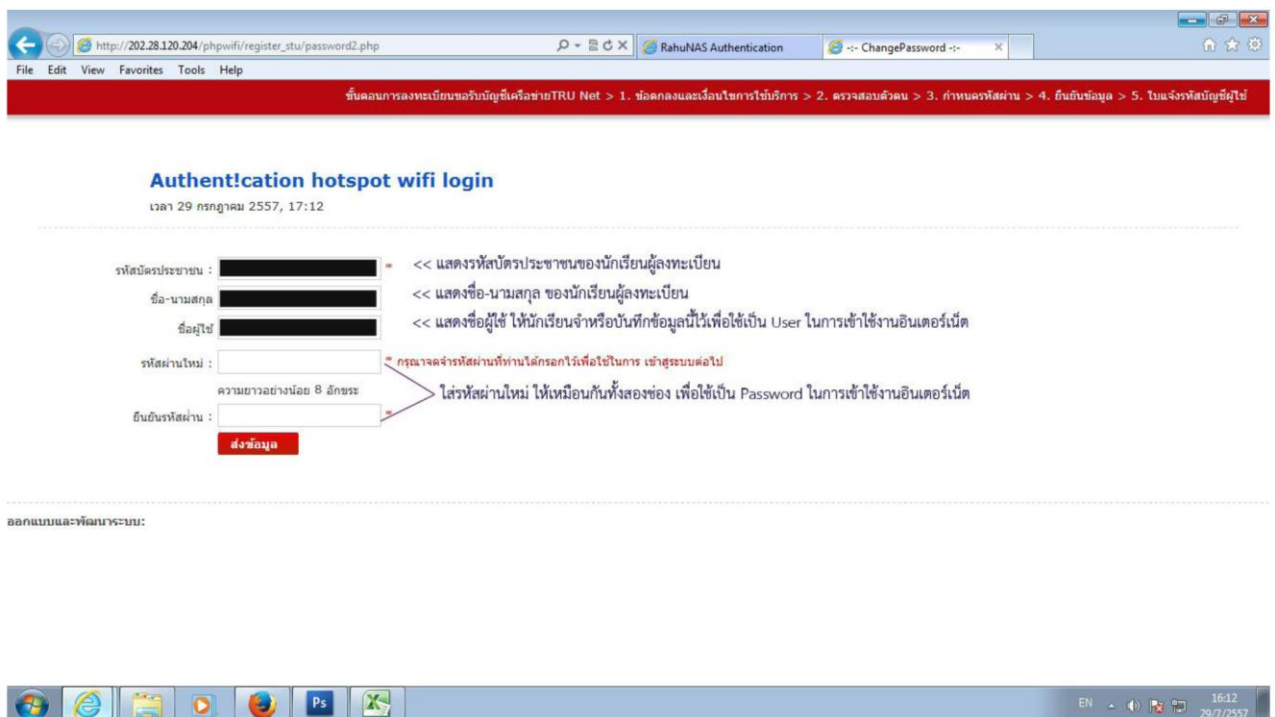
http://202.28.120.204/phpwifi/register_stu/password2.php

RahuNAS Authentication

-:- ChangePassword -:-

File Edit View Favorites Tools Help

ขั้นตอนการลงทะเบียนขอรับบัญชีเครือข่ายTRU Net > 1. ข้อตกลงและเงื่อนไขการใช้บริการ > 2. ตรวจสอบตัวตน > 3. กำหนดรหัสผ่าน > 4. ยืนยันข้อมูล > 5. ใบแจ้งรหัสบัญชีผู้ใช้

Authent!cation hotspot wifi login

เวลา 29 กรกฎาคม 2557, 17:12

รหัสบัตรประชาชน : *

<< แสดงรหัสบัตรประชาชนของนักเรียนผู้ลงทะเบียน

ชื่อ-นามสกุล

<< แสดงชื่อ-นามสกุล ของนักเรียนผู้ลงทะเบียน

ชื่อผู้ใช้

<< แสดงชื่อผู้ใช้ ให้นักเรียนจำหรือบันทึกข้อมูลนี้ไว้เพื่อใช้เป็น User ในการเข้าใช้งานอินเตอร์เน็ต

รหัสผ่านใหม่ : * กรุณาจดจำรหัสผ่านที่ท่านได้กรอกไว้เพื่อใช้ในการ เข้าสู่ระบบต่อไป

ความยาวอย่างน้อย 8 อักขระ

ใส่รหัสผ่านใหม่ ให้เหมือนกันทั้งสองช่อง เพื่อใช้เป็น Password ในการเข้าใช้งานอินเตอร์เน็ต

ยืนยันรหัสผ่าน : *

ส่งข้อมูล

ออกแบบและพัฒนาระบบ:

EN 16:12 29/7/2557